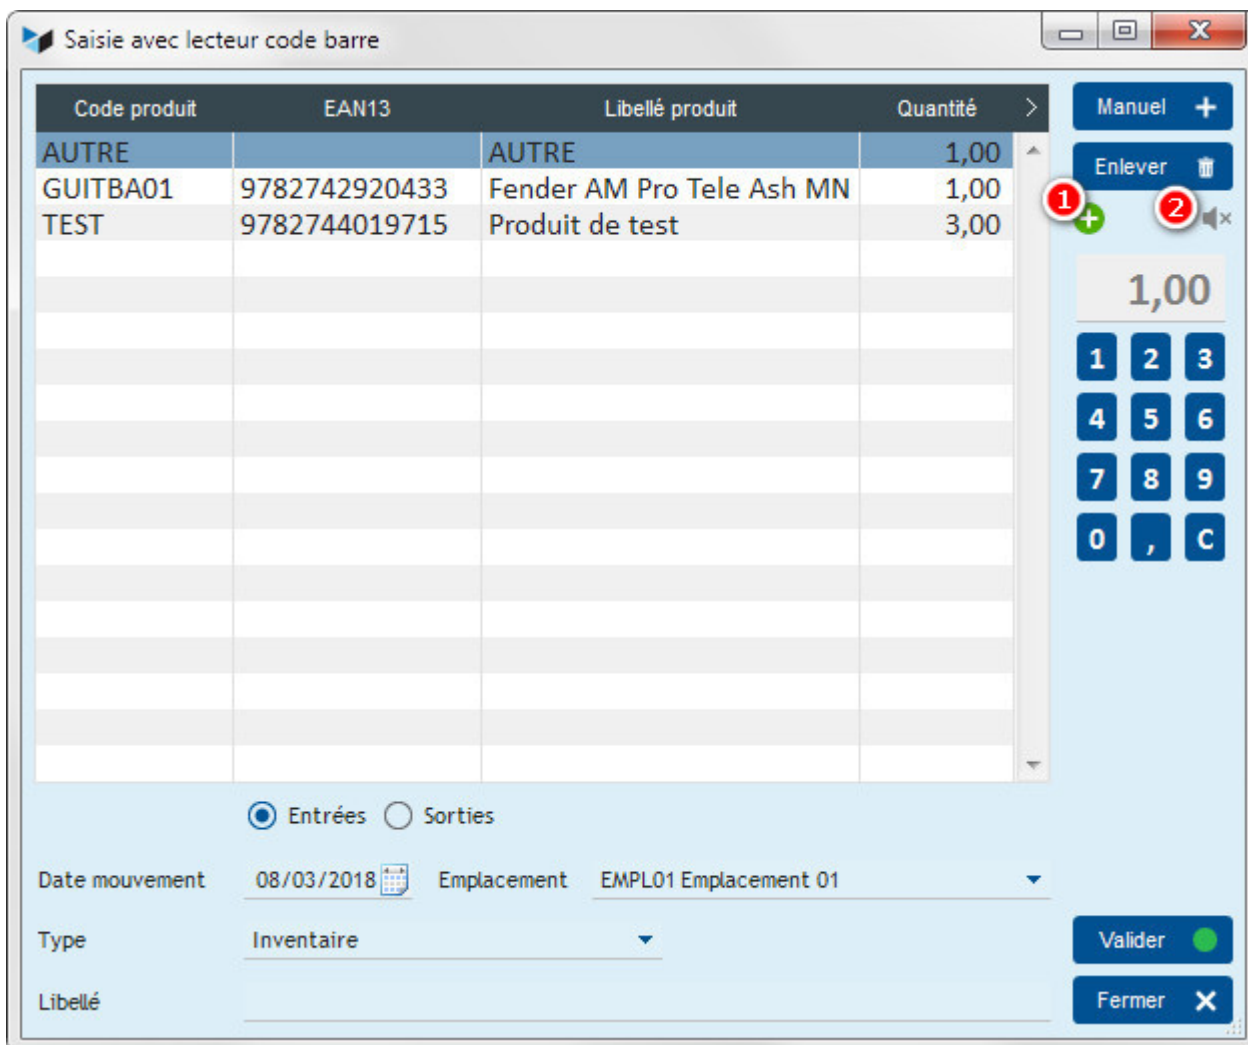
Saisie avec lecteur code barre

| Code produit | EAN13 | Libellé produit | Quantité |
|---|---|---|---|
| AUTRE | | AUTRE | 1,00 |
| GUITBA01 | 9782742920433 | Fender AM Pro Tele Ash MN | 1,00 |
| TEST | 9782744019715 | Produit de test | 3,00 |

Manuel +
Enlever
1
2
1,00
1 2 3
4 5 6
7 8 9
0 , C

Entrées Sorties

Date mouvement 08/03/2018 Emplacement EMPL01 Emplacement 01

Type Inventaire

Libellé

Valider
Fermer